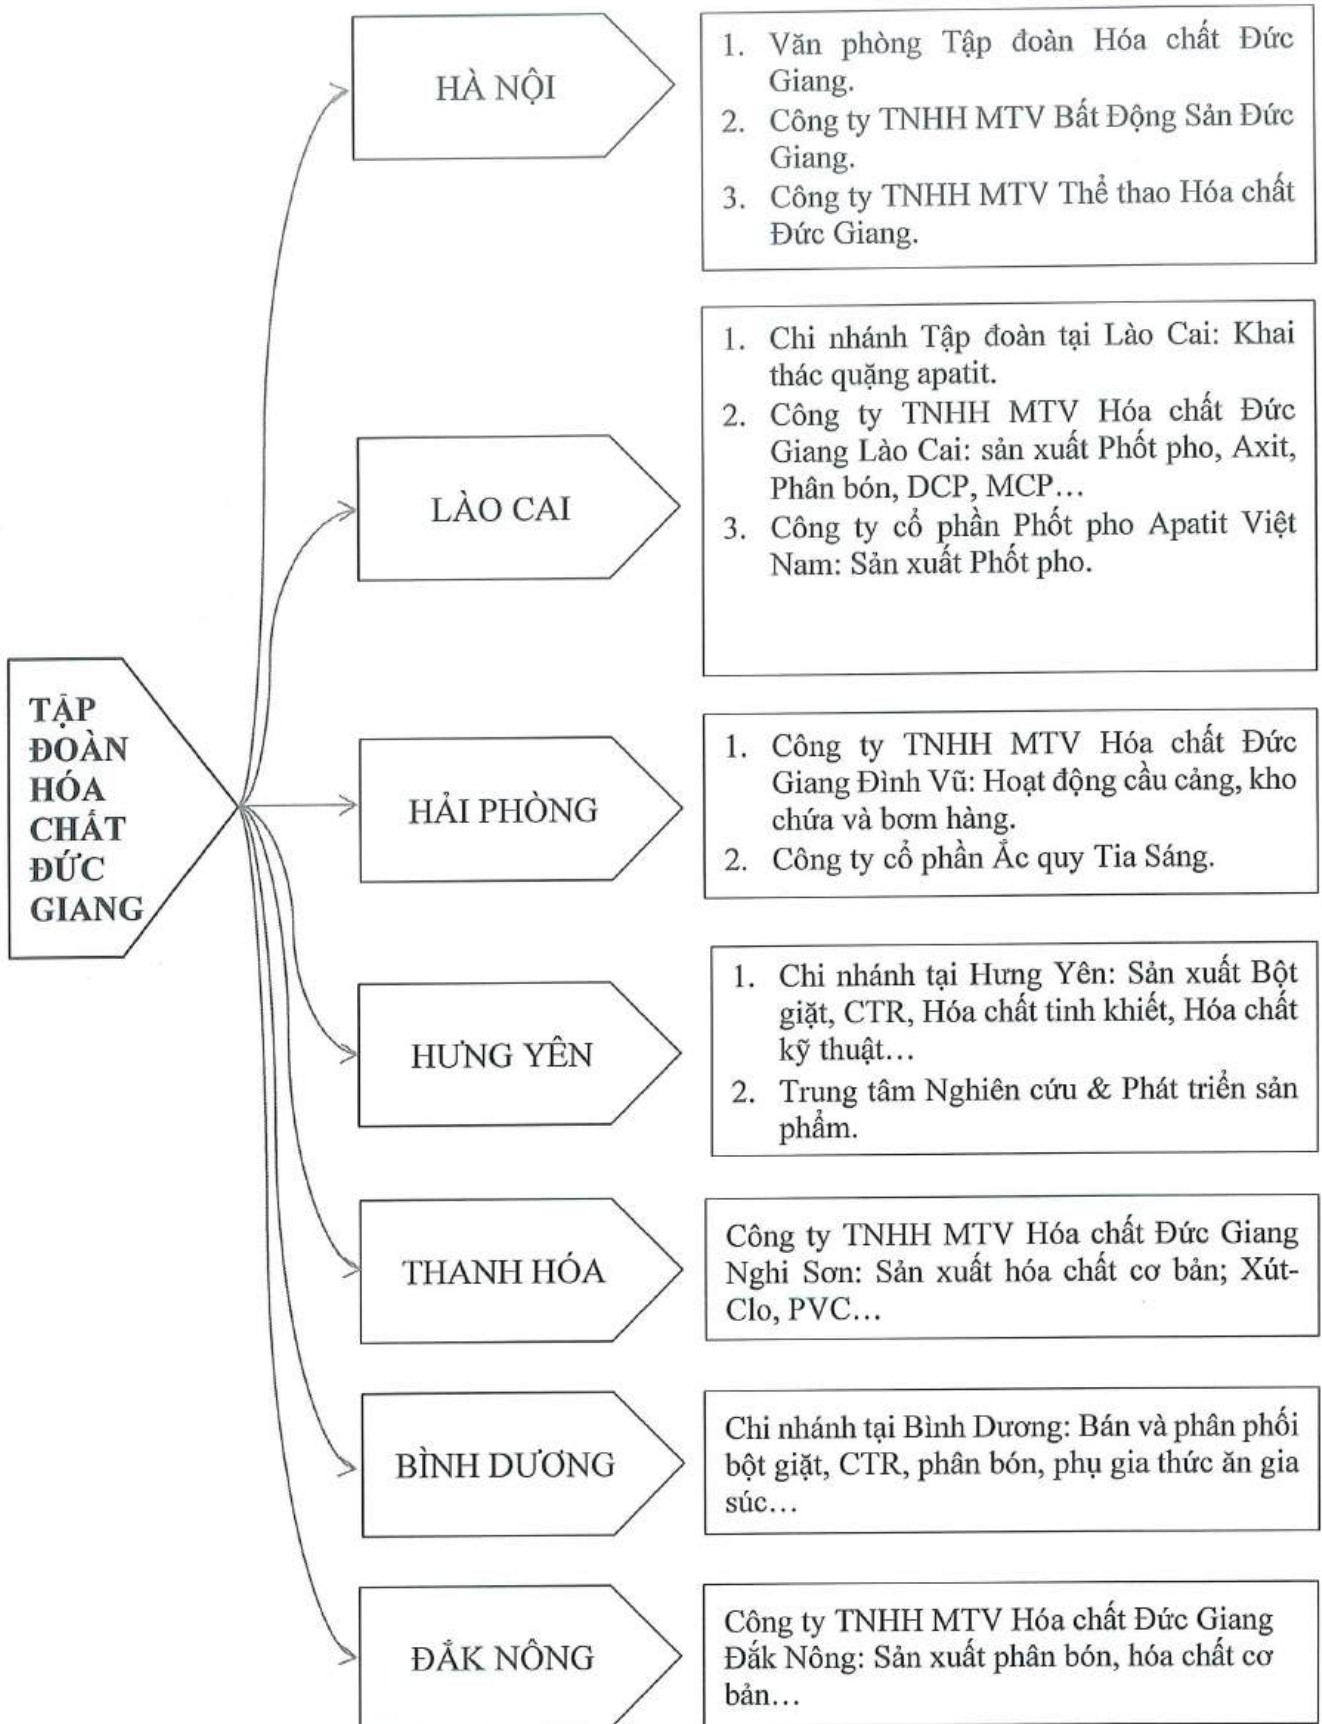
TẬP ĐOÀN HÓA CHẤT ĐỨC GIANG

HÀ NỘI

1. Văn phòng Tập đoàn Hóa chất Đức Giang.
2. Công ty TNHH MTV Bất Động Sản Đức Giang.
3. Công ty TNHH MTV Thể thao Hóa chất Đức Giang.

LÀO CAI

1. Chi nhánh Tập đoàn tại Lào Cai: Khai thác quặng apatit.
2. Công ty TNHH MTV Hóa chất Đức Giang Lào Cai: sản xuất Phốt pho, Axit, Phân bón, DCP, MCP…
3. Công ty cổ phần Phốt pho Apatit Việt Nam: Sản xuất Phốt pho.

HẢI PHÒNG

1. Công ty TNHH MTV Hóa chất Đức Giang Đình Vũ: Hoạt động cầu cảng, kho chứa và bơm hàng.
2. Công ty cổ phần Ắc quy Tia Sáng.

HƯNG YÊN

1. Chi nhánh tại Hưng Yên: Sản xuất Bột giặt, CTR, Hóa chất tinh khiết, Hóa chất kỹ thuật…
2. Trung tâm Nghiên cứu & Phát triển sản phẩm.

THANH HÓA

Công ty TNHH MTV Hóa chất Đức Giang Nghi Sơn: Sản xuất hóa chất cơ bản; Xút-Clo, PVC…

BÌNH DƯƠNG

Chi nhánh tại Bình Dương: Bán và phân phối bột giặt, CTR, phân bón, phụ gia thức ăn gia súc…

ĐẮK NÔNG

Công ty TNHH MTV Hóa chất Đức Giang Đắk Nông: Sản xuất phân bón, hóa chất cơ bản…